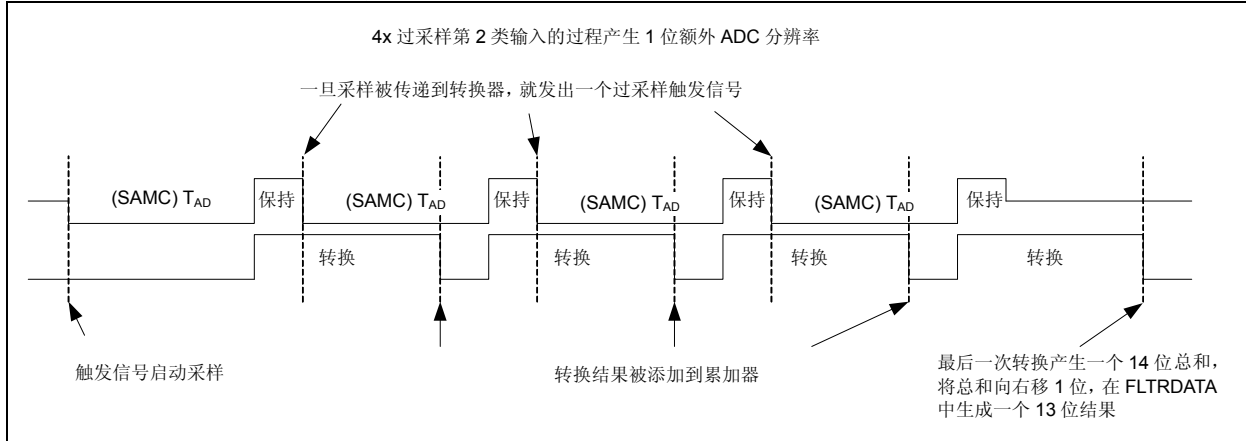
4x 过采样第 2 类输入的过程产生 1 位额外 ADC 分辨率

一旦采样被传递到转换器，就发出一个过采样触发信号

(SAMC) $T_{AD}$

保持

(SAMC) $T_{AD}$

保持

(SAMC) $T_{AD}$

保持

(SAMC) $T_{AD}$

保持

转换

转换

转换

转换

触发信号启动采样

转换结果被添加到累加器

最后一次转换产生一个 14 位总和，将总和向右移 1 位，在 FLTRDATA 中生成一个 13 位结果